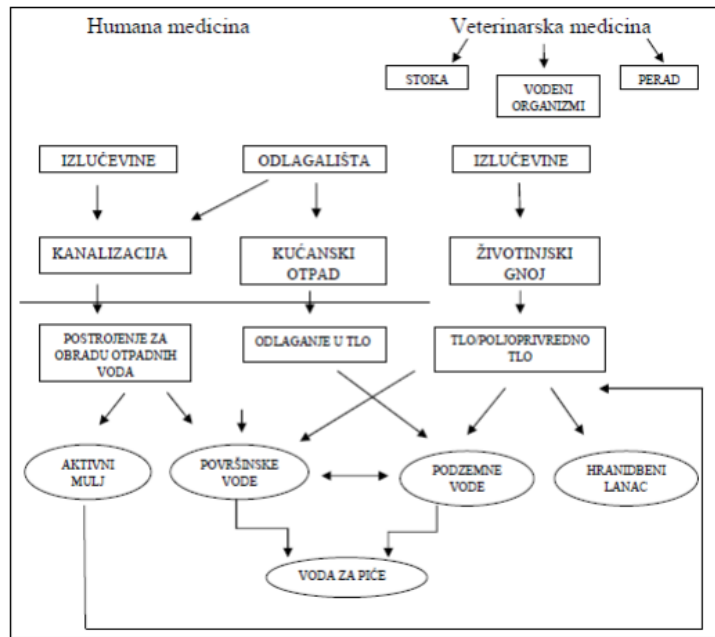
Humana medicina

Veterinarska medicina

STOKA

VODENI ORGANIZMI

PERAD

IZLUČEVINE

ODLAGALIŠTA

IZLUČEVINE

KANALIZACIJA

KUĆANSKI OTPAD

ŽIVOTINJSKI GNOJ

POSTROJENJE ZA OBRADU OTPADNIH VODA

ODLAGANJE U TLO

TLO/POLJOPRIVREDNO TLO

AKTIVNI MULJ

POVRŠINSKE VODE

PODZEMNE VODE

HRANIDBENI LANAC

VODA ZA PIĆE